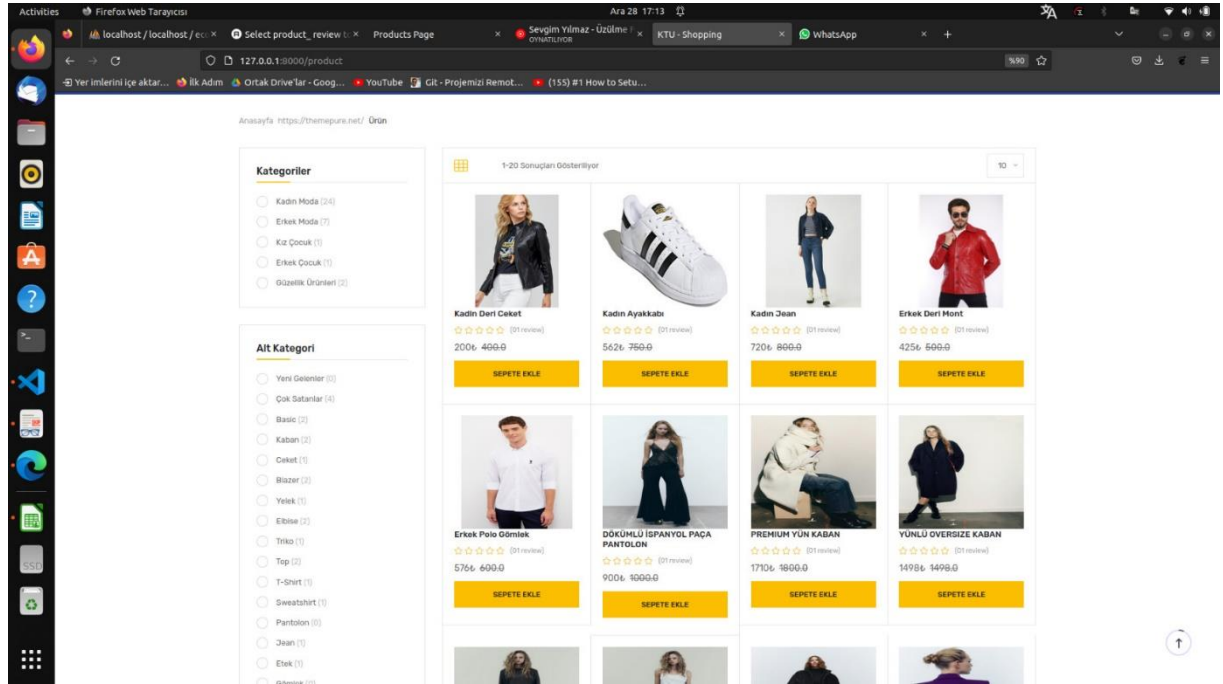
Activities Firefox Web Tarayıcısı Ara 28 17:13

localhost / localhost / ec × Select product_review t × Products Page × Sevgim Yılmaz - Üzülme OYNATILIYOR × KTU - Shopping × WhatsApp × +

127.0.0.1:8000/product %90

Yer imlerini içe aktar... İlk Adım Ortak Drive'lar - Goog... YouTube Git - Projemizi Remot... (155) #1 How to Setu...

Anasayfa https://themepure.net/ Ürün

Kategoriler

Kadın Moda (24)
Erkek Moda (7)
Kız Çocuk (1)
Erkek Çocuk (1)
Güzellik Ürünleri (2)

Alt Kategori

Yeni Gelenler (0)
Çok Satanlar (4)
Basic (2)
Kaban (2)
Ceket (1)
Blazer (2)
Yelek (1)
Elbise (2)
Triko (1)
Top (2)
T-Shirt (1)
Sweatshirt (1)
Pantolon (0)
Jean (1)
Etek (1)
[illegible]

1-20 Sonuçları Gösteriliyor

10

Kadın Deri Ceket
(01 review)
200₺ 400.0
SEPETE EKLE

Kadın Ayakkabı
(01 review)
562₺ 750.0
SEPETE EKLE

Kadın Jean
(01 review)
720₺ 800.0
SEPETE EKLE

Erkek Deri Mont
(01 review)
425₺ 500.0
SEPETE EKLE

Erkek Polo Gömlek
(01 review)
576₺ 600.0
SEPETE EKLE

DÖKÜMLÜ İSPANYOL PAÇA PANTOLON
(01 review)
900₺ 1000.0
SEPETE EKLE

PREMIUM YÜN KABAN
(01 review)
1710₺ 1800.0
SEPETE EKLE

YÜNLÜ OVERSIZE KABAN
(01 review)
1498₺ 1498.0
SEPETE EKLE